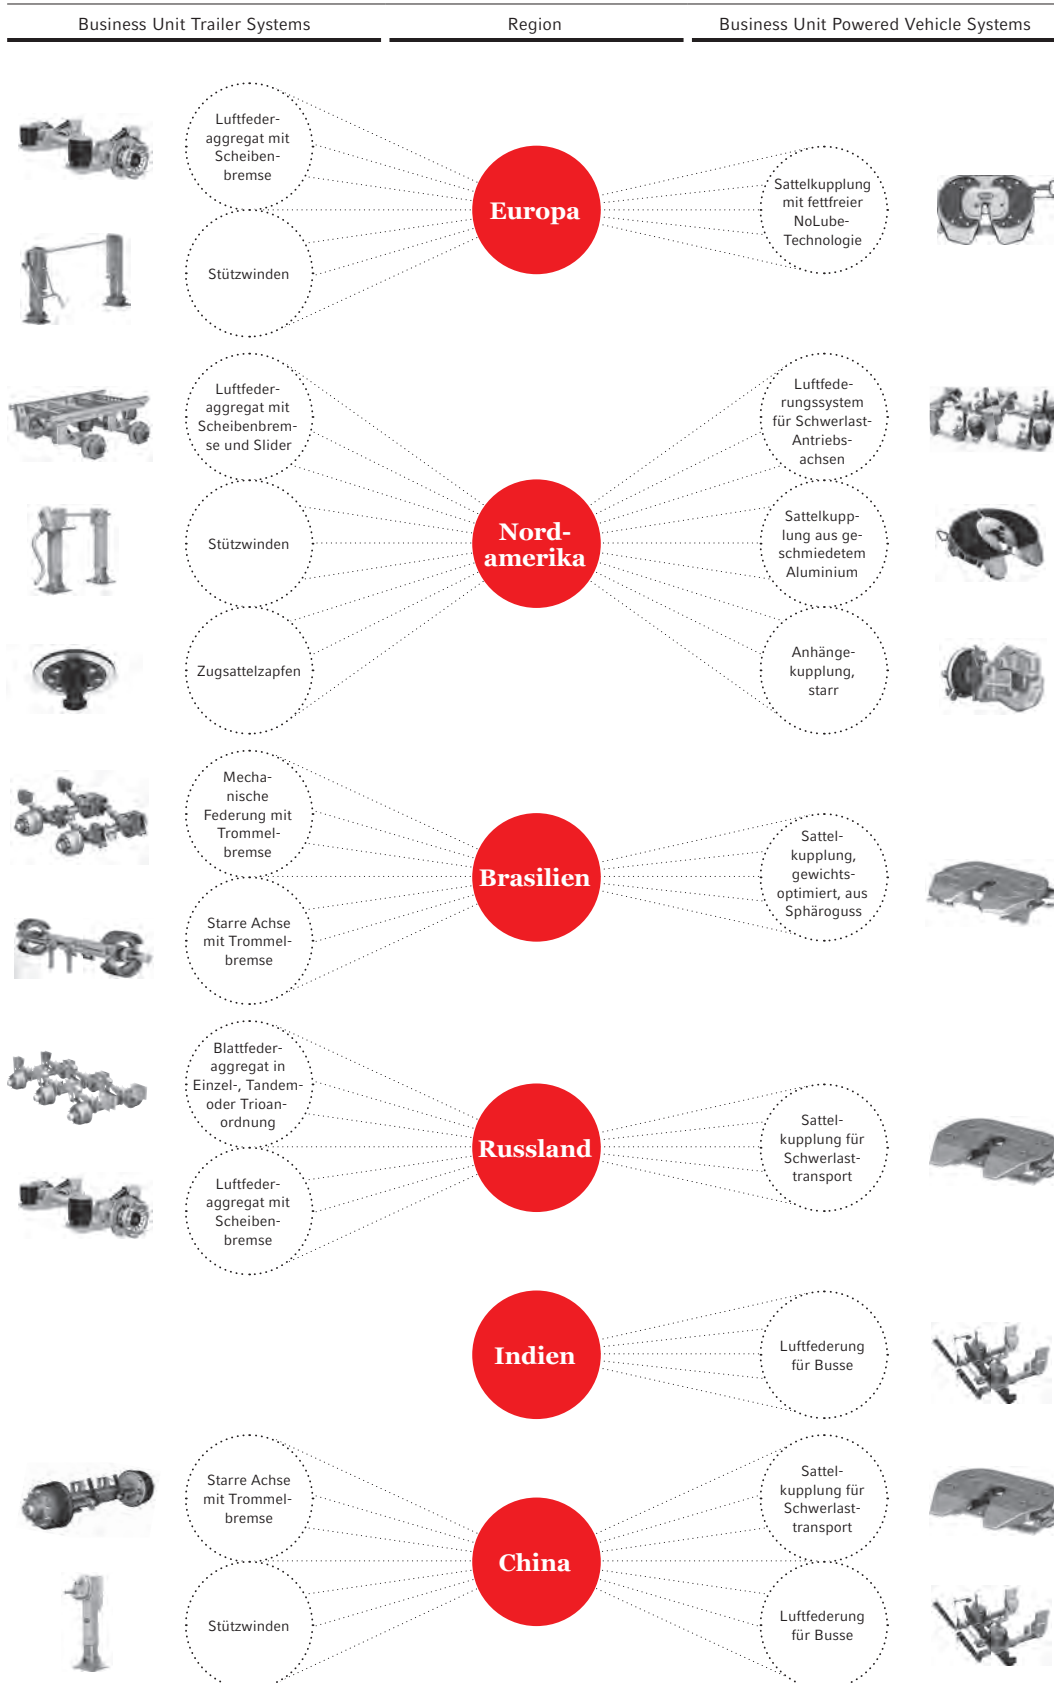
Business Unit Trailer Systems

Region

Business Unit Powered Vehicle Systems

Luftfederaggregat mit Scheibenbremse

Stützwinden

Europa

Sattelkupplung mit fettfreier NoLube-Technologie

Luftfederaggregat mit Scheibenbremse und Slider

Stützwinden

Zugsattelzapfen

Nordamerika

Luftfederungssystem für Schwerlast-Antriebsachsen

Sattelkupplung aus geschmiedetem Aluminium

Anhängekupplung, starr

Mechanische Federung mit Trommelbremse

Starre Achse mit Trommelbremse

Brasilien

Sattelkupplung, gewichtsoptimiert, aus Sphäroguss

Blattfederaggregat in Einzel-, Tandem- oder Trioanordnung

Luftfederaggregat mit Scheibenbremse

Russland

Sattelkupplung für Schwerlasttransport

Indien

Luftfederung für Busse

Starre Achse mit Trommelbremse

Stützwinden

China

Sattelkupplung für Schwerlasttransport

Luftfederung für Busse